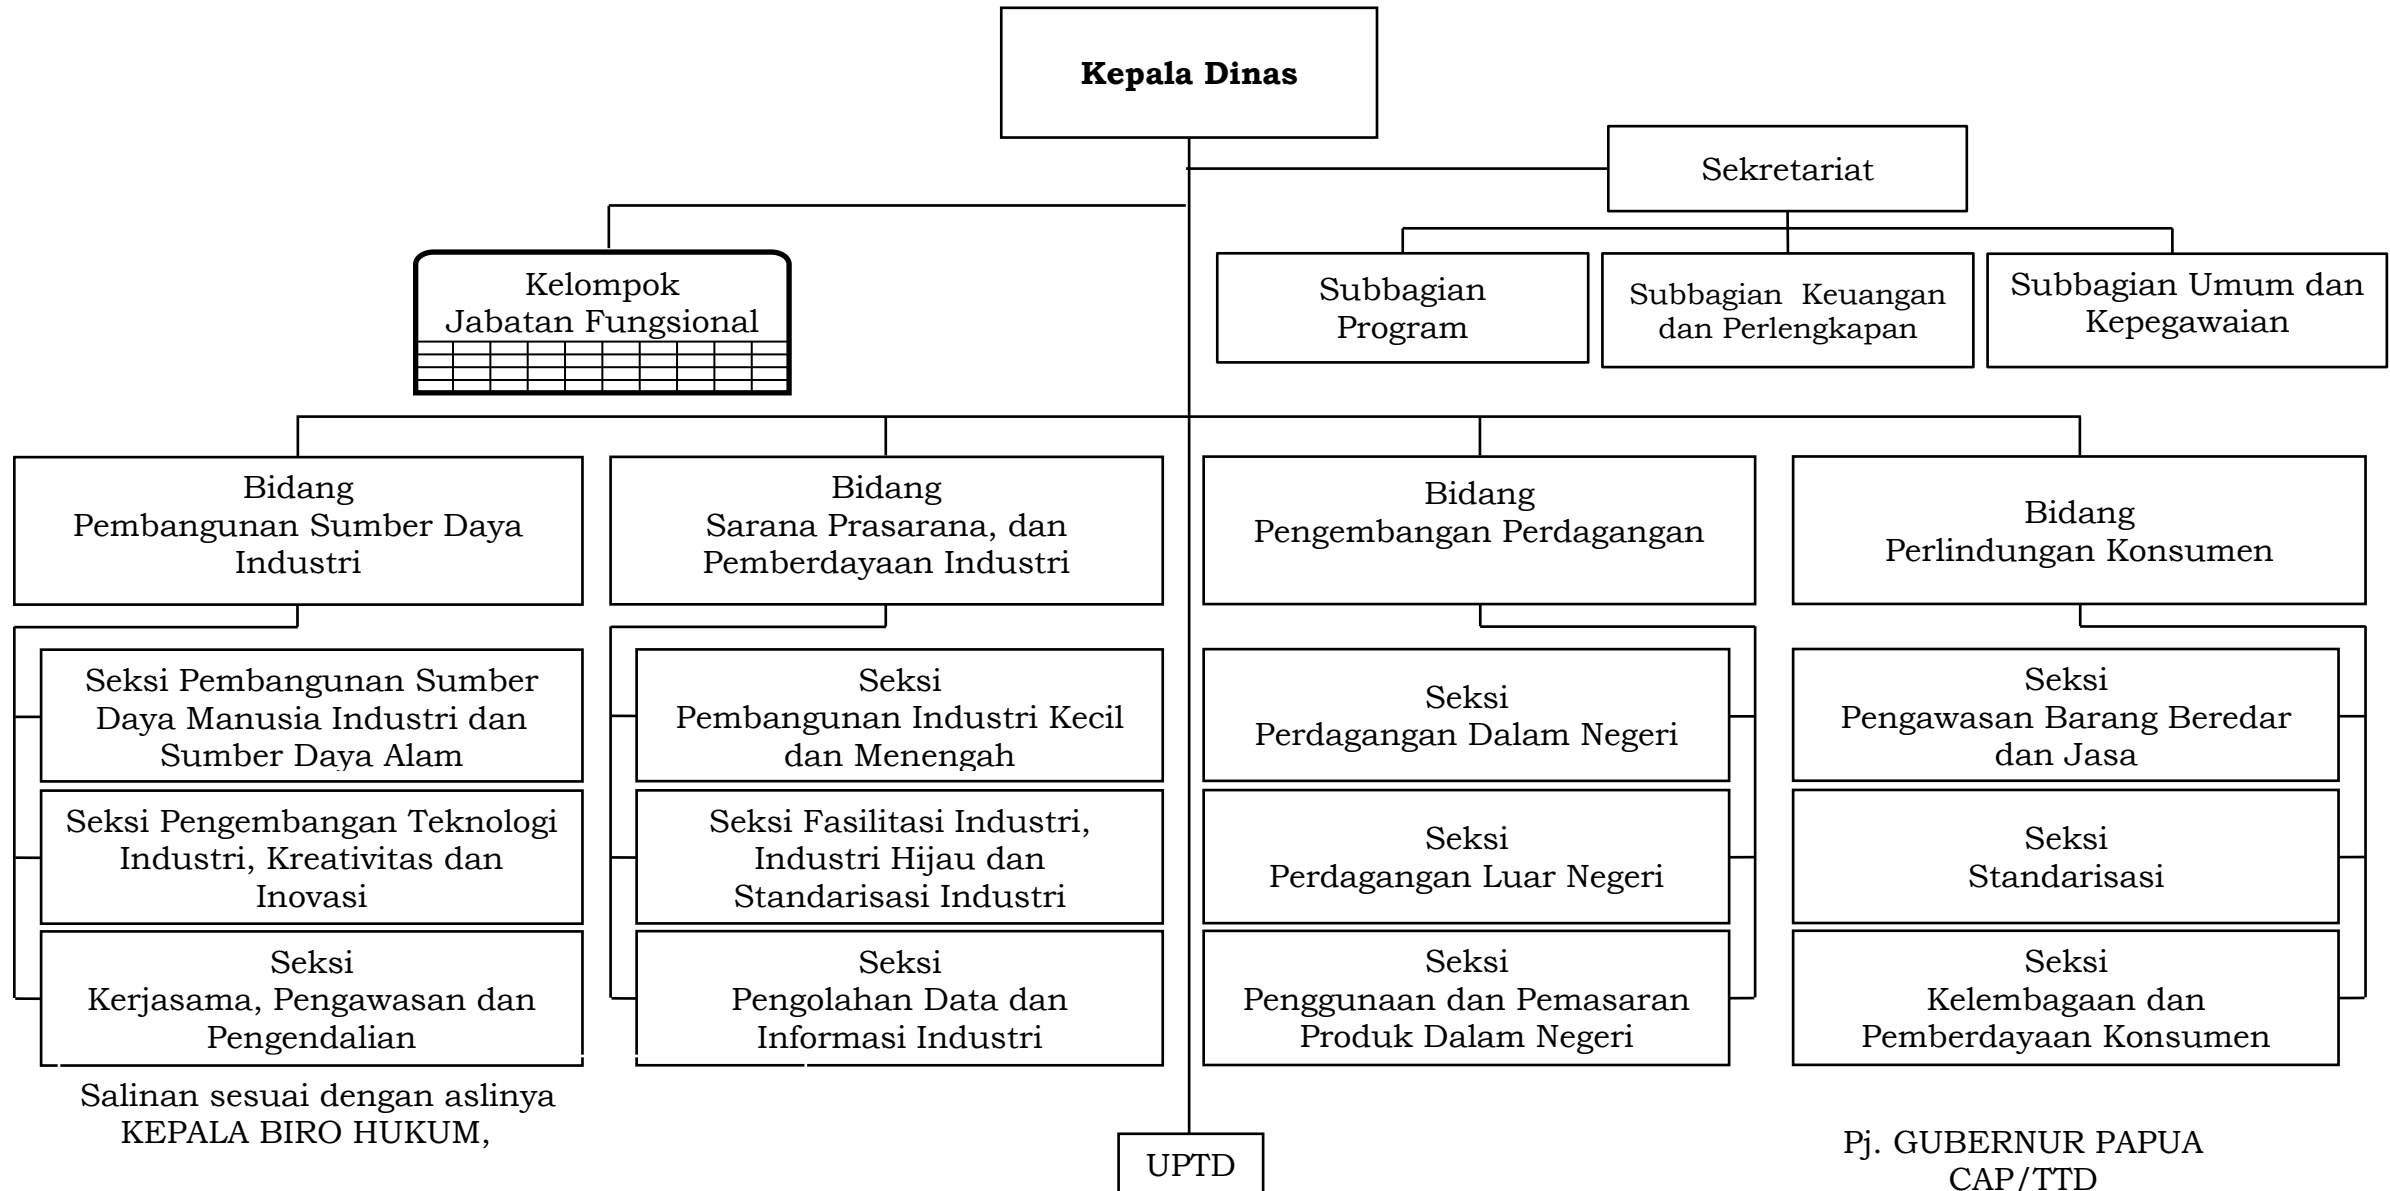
Kepala Dinas

Sekretariat

Kelompok Jabatan Fungsional

Subbagian Program

Subbagian Keuangan dan Perlengkapan

Subbagian Umum dan Kepegawaian

Bidang Pembangunan Sumber Daya Industri

Seksi Pembangunan Sumber Daya Manusia Industri dan Sumber Daya Alam

Seksi Pengembangan Teknologi Industri, Kreativitas dan Inovasi

Seksi Kerjasama, Pengawasan dan Pengendalian

Bidang Sarana Prasarana, dan Pemberdayaan Industri

Seksi Pembangunan Industri Kecil dan Menengah

Seksi Fasilitasi Industri, Industri Hijau dan Standarisasi Industri

Seksi Pengolahan Data dan Informasi Industri

Bidang Pengembangan Perdagangan

Seksi Perdagangan Dalam Negeri

Seksi Perdagangan Luar Negeri

Seksi Penggunaan dan Pemasaran Produk Dalam Negeri

Bidang Perlindungan Konsumen

Seksi Pengawasan Barang Beredar dan Jasa

Seksi Standarisasi

Seksi Kelembagaan dan Pemberdayaan Konsumen

Salinan sesuai dengan aslinya
KEPALA BIRO HUKUM,

UPTD

Pj. GUBERNUR PAPUA
CAP/TTD